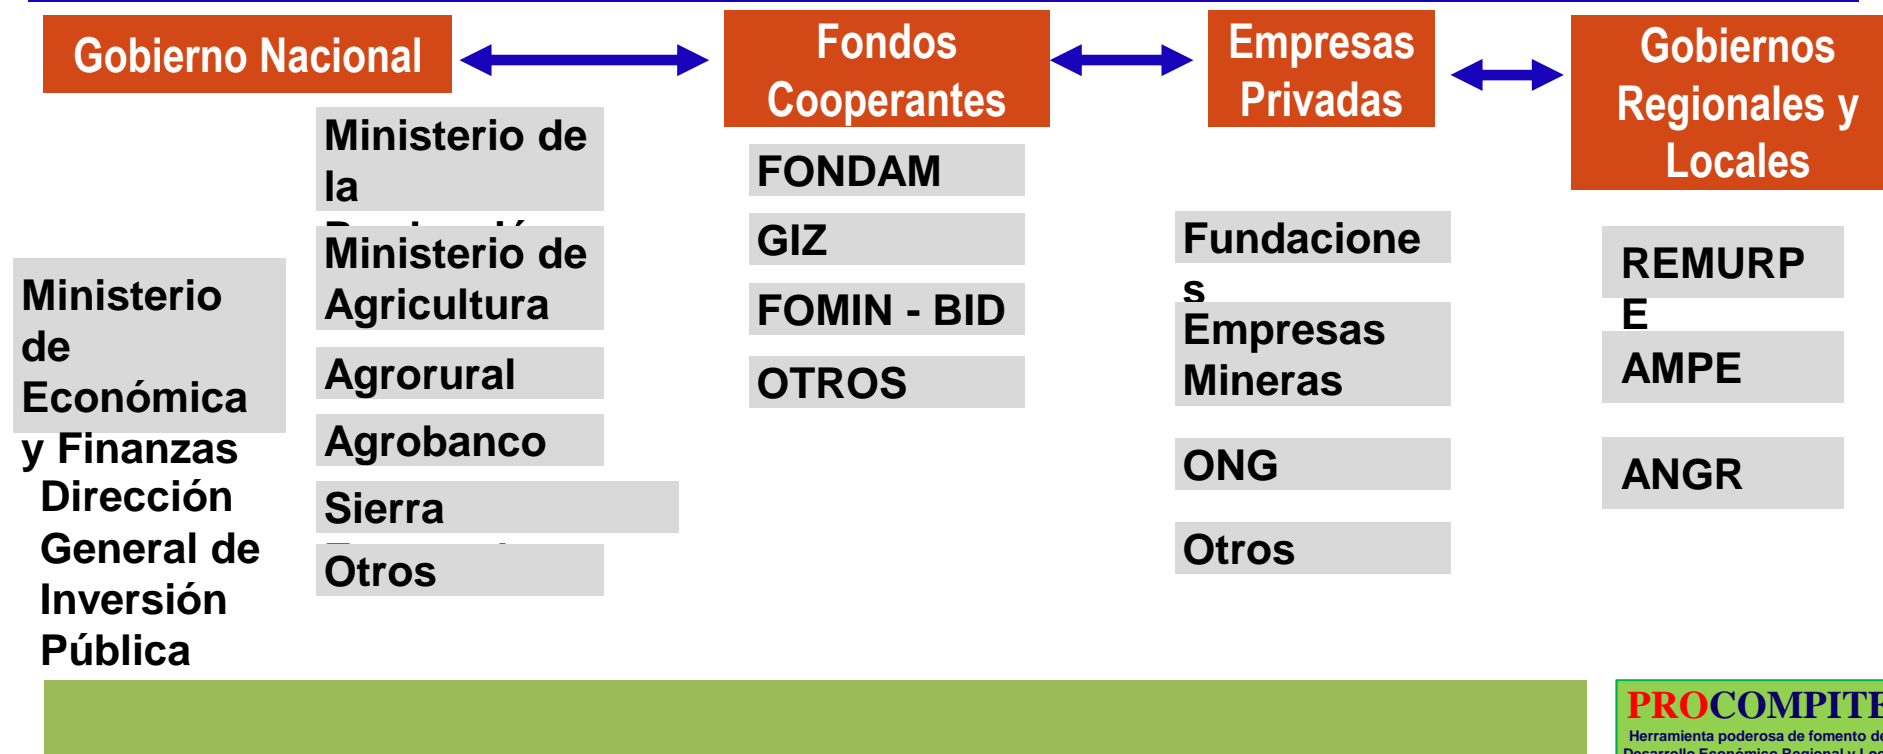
Gobierno Nacional

Fondos Cooperantes

Empresas Privadas

Gobiernos Regionales y Locales

Ministerio de la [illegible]

Ministerio de Agricultura

Agrorural

Agrobanco

Sierra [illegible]

Otros

Ministerio de Económica y Finanzas

Dirección General de Inversión Pública

FONDAM

GIZ

FOMIN - BID

OTROS

Fundaciones

Empresas Mineras

ONG

Otros

REMURPE

AMPE

ANGR

PROCOMPITE

Herramienta poderosa de fomento de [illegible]

Desarrollo Económico Regional y L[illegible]